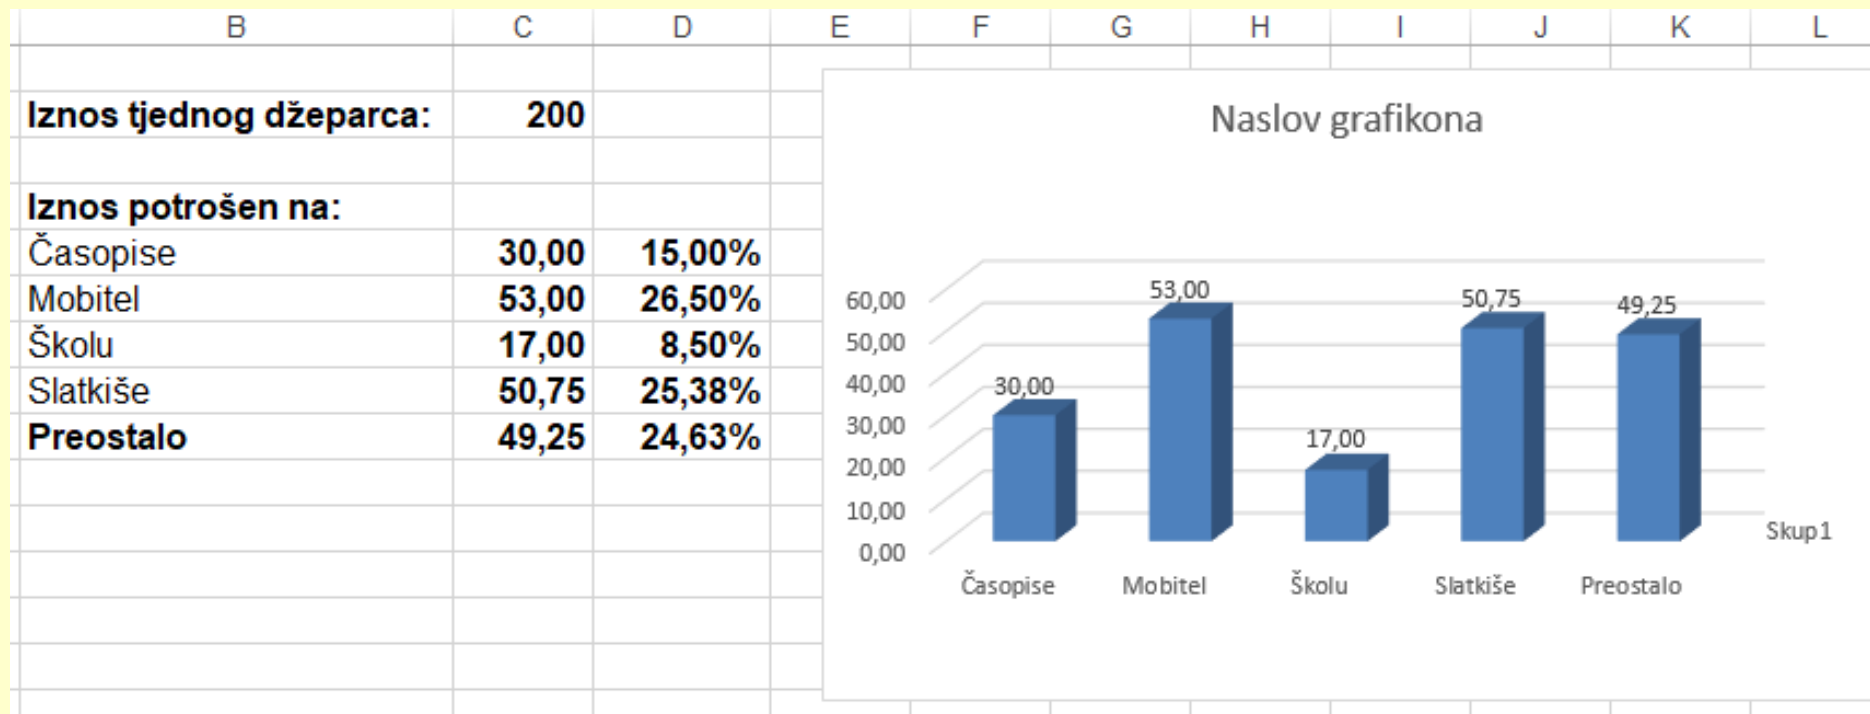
| B | C | D |
|---|---|---|
| Iznos tjednog džeparca: | 200 | |
| Iznos potrošen na: | | |
| Časopise | 30,00 | 15,00% |
| Mobitel | 53,00 | 26,50% |
| Školu | 17,00 | 8,50% |
| Slatkiše | 50,75 | 25,38% |
| Preostalo | 49,25 | 24,63% |

E F G H I J K L

Naslov grafikona

60,00
50,00
40,00
30,00
20,00
10,00
0,00

30,00
53,00
17,00
50,75
49,25

Časopise Mobitel Školu Slatkiše Preostalo

Skup1